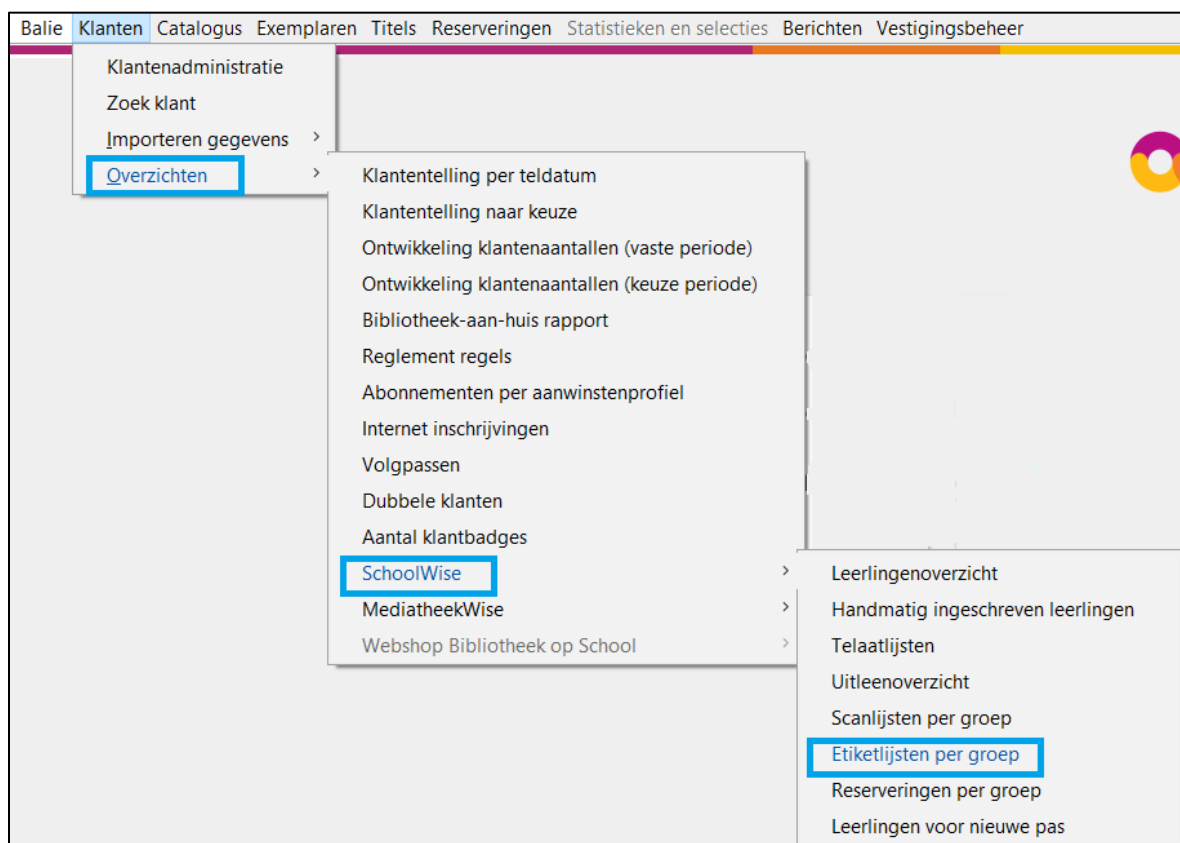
Balie Klanten Catalogus Exemplaren Titels Reserveringen Statistieken en selecties Berichten Vestigingsbeheer

Klantenadministratie
Zoek klant
Importeren gegevens
Overzichten

Klantentelling per teldatum
Klantentelling naar keuze
Ontwikkeling klantenaantallen (vaste periode)
Ontwikkeling klantenaantallen (keuze periode)
Bibliotheek-aan-huis rapport
Reglement regels
Abonnementen per aanwinstenprofiel
Internet inschrijvingen
Volgpassen
Dubbele klanten
Aantal klantbadges
SchoolWise
MediatheekWise
Webshop Bibliotheek op School

Leerlingenoverzicht
Handmatig ingeschreven leerlingen
Telaatlijsten
Uitleenoverzicht
Scanlijsten per groep
Etiketlijsten per groep
Reserveringen per groep
Leerlingen voor nieuwe pas